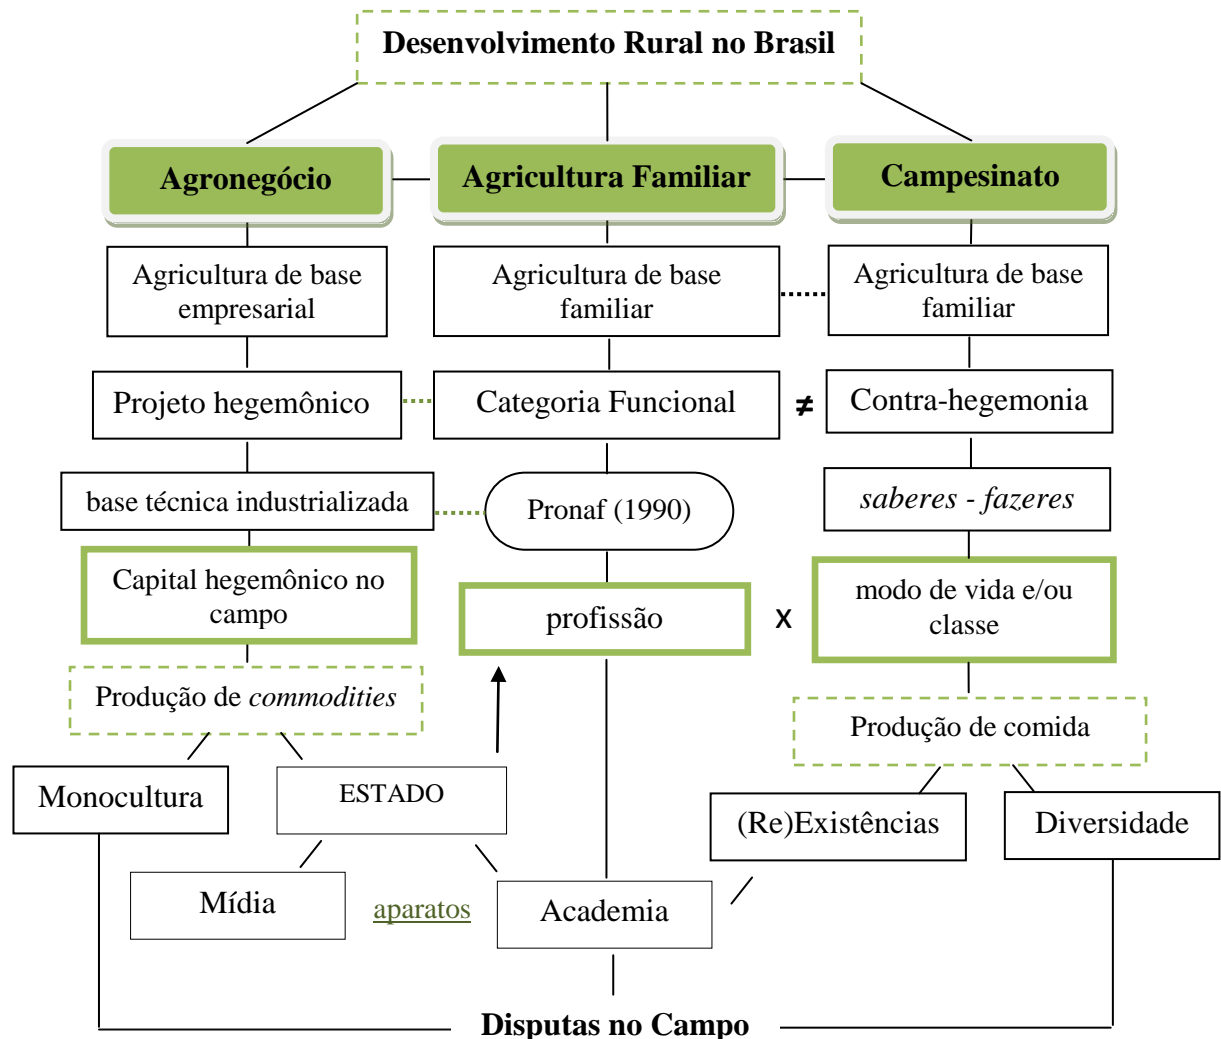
Desenvolvimento Rural no Brasil

Agronegócio

Agricultura Familiar

Campesinato

Agricultura de base empresarial

Agricultura de base familiar

Agricultura de base familiar

Projeto hegemônico

Categoria Funcional

≠

Contra-hegemonia

base técnica industrializada

Pronaf (1990)

*saberes - fazeres*

Capital hegemônico no campo

profissão

X

modo de vida e/ou classe

Produção de *commodities*

Produção de comida

Monocultura

ESTADO

(Re)Existências

Diversidade

Mídia

aparatos

Academia

Disputas no Campo